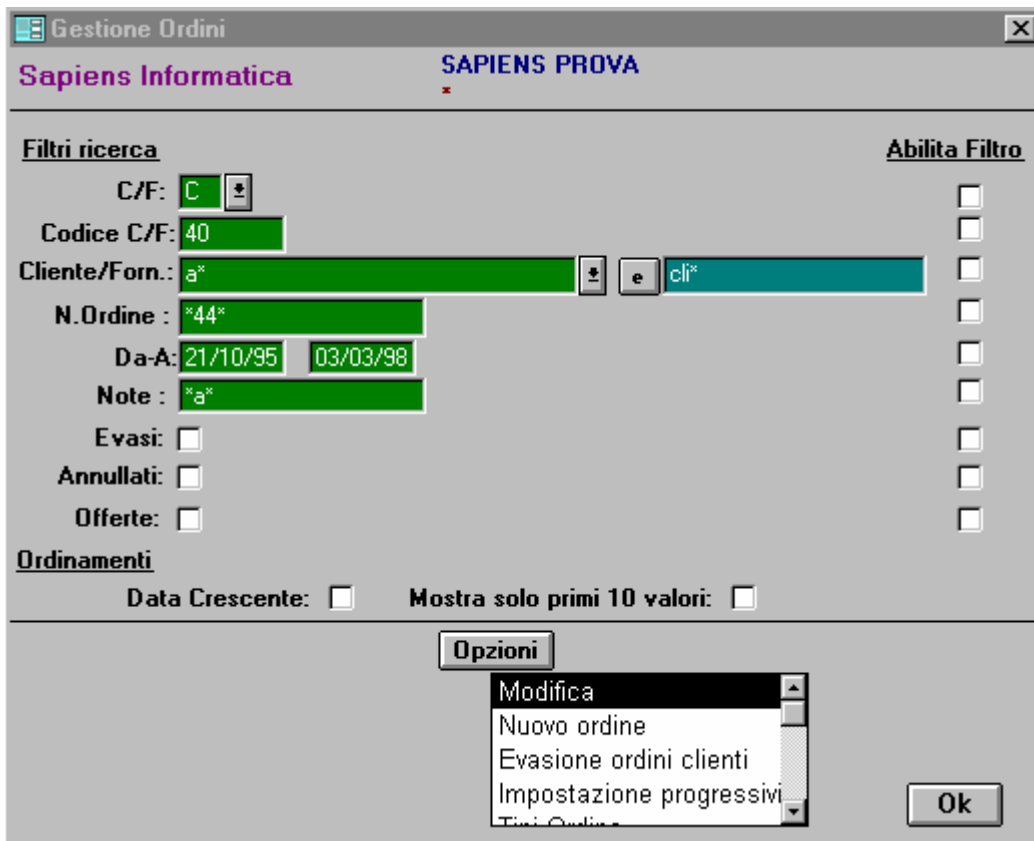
Gestione Ordini

Sapiens Informatica

SAPIENS PROVA

Filtri ricerca

Abilita Filtro

C/F: C

Codice C/F: 40

Cliente/Forn.: a*

e

cli*

N.Ordine : *44*

Da-A: 21/10/95 03/03/98

Note : *a*

Evasi:

Annullati:

Offerte:

Ordinamenti

Data Crescente:

Mostra solo primi 10 valori:

Opzioni

Modifica
Nuovo ordine
Evasione ordini clienti
Impostazione progressivi
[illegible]

Ok